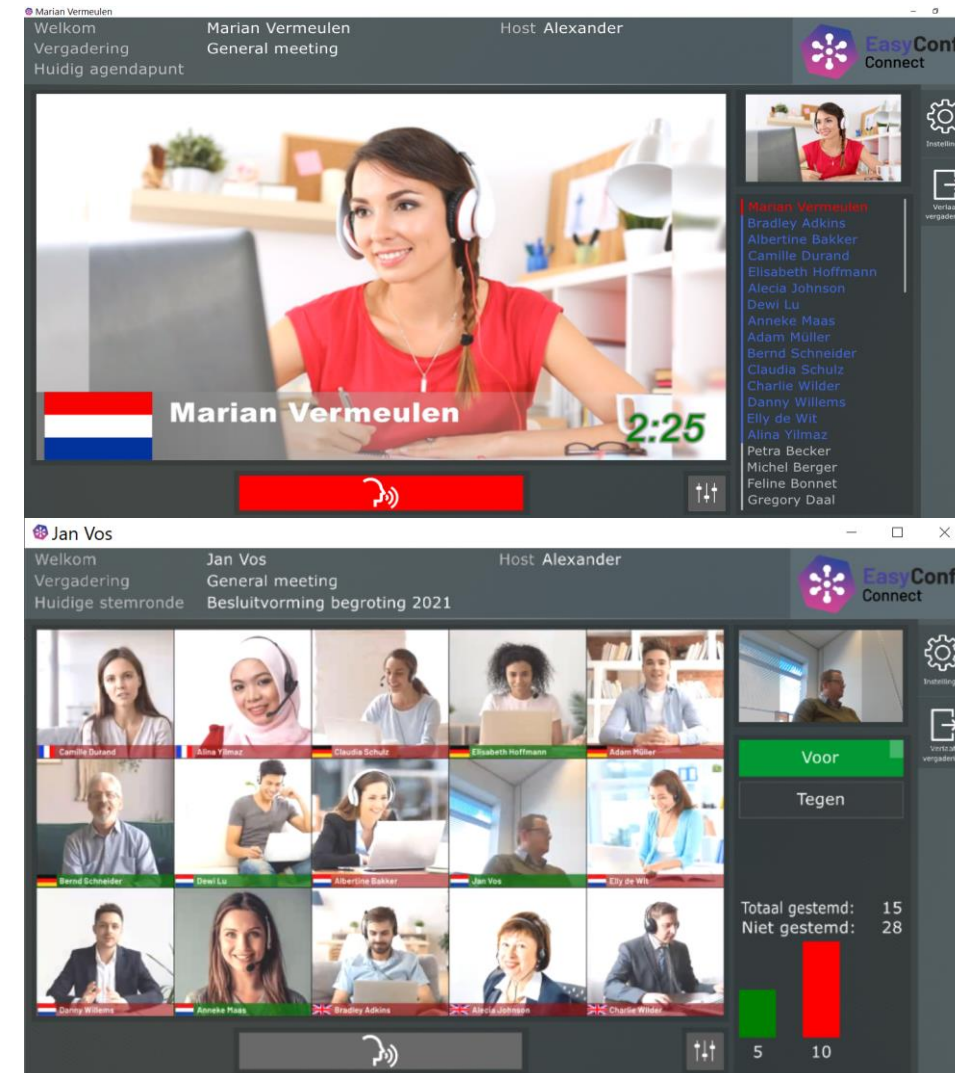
Marian Vermeulen

Welkom Marian Vermeulen Host Alexander
Vergadering General meeting
Huidig agendapunt

EasyConf Connect

Instelling
Verlaat vergader

Marian Vermeulen
2:25

Marian Vermeulen
Bradley Adkins
Albertine Bakker
Camille Durand
Elisabeth Hoffmann
Alecia Johnson
Dewi Lu
Anneke Maas
Adam Müller
Bernd Schneider
Claudia Schulz
Charlie Wilder
Danny Willems
Elly de Wit
Alina Yilmaz
Petra Becker
Michel Berger
Feline Bonnet
Gregory Daal

Jan Vos

Welkom Jan Vos Host Alexander
Vergadering General meeting
Huidige stemronde Besluitvorming begroting 2021

EasyConf Connect

Instelling
Verlaat vergader

Camille Durand
Alina Yilmaz
Claudia Schulz
Elisabeth Hoffmann
Adam Müller
Bernd Schneider
Dewi Lu
Albertine Bakker
Jan Vos
Elly de Wit
Danny Willems
Anneke Maas
Bradley Adkins
Alecia Johnson
Charlie Wilder

Voor
Tegen

Totaal gestemd: 15
Niet gestemd: 28

5
10